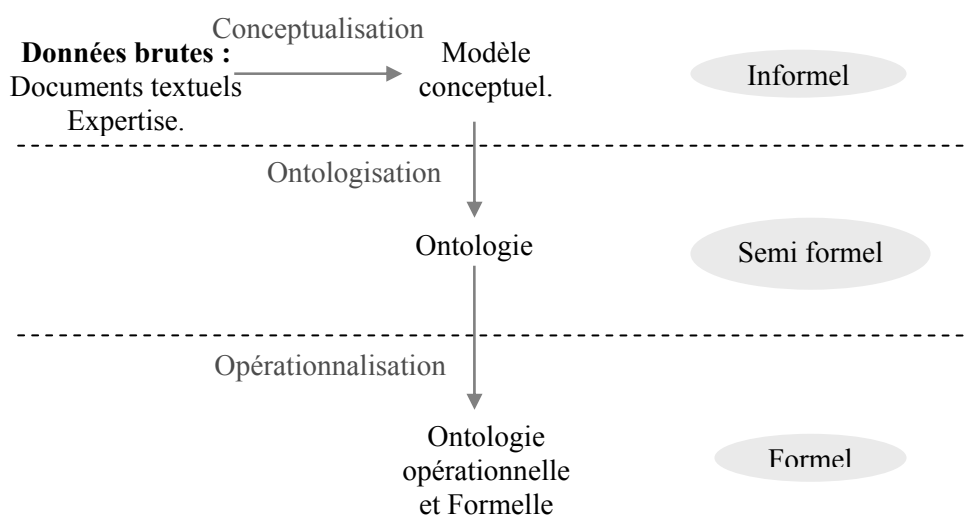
Conceptualisation

**Données brutes :**
Documents textuels
Expertise.

Modèle conceptuel.

Informel

Ontologisation

Ontologie

Semi formel

Opérationnalisation

Ontologie opérationnelle et Formelle

Formel